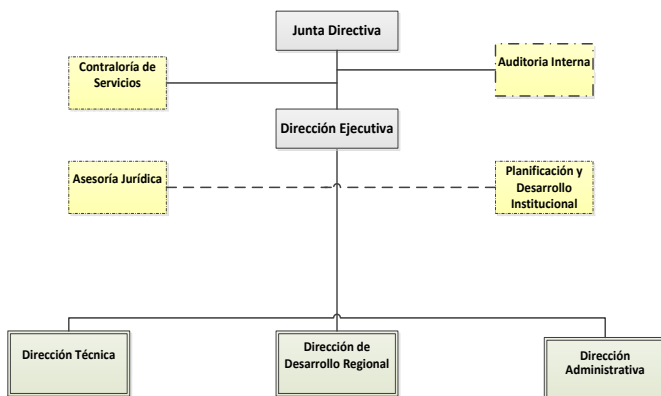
Junta Directiva

Contraloría de Servicios

Auditoria Interna

Dirección Ejecutiva

Asesoría Jurídica

Planificación y Desarrollo Institucional

Dirección Técnica

Dirección de Desarrollo Regional

Dirección Administrativa